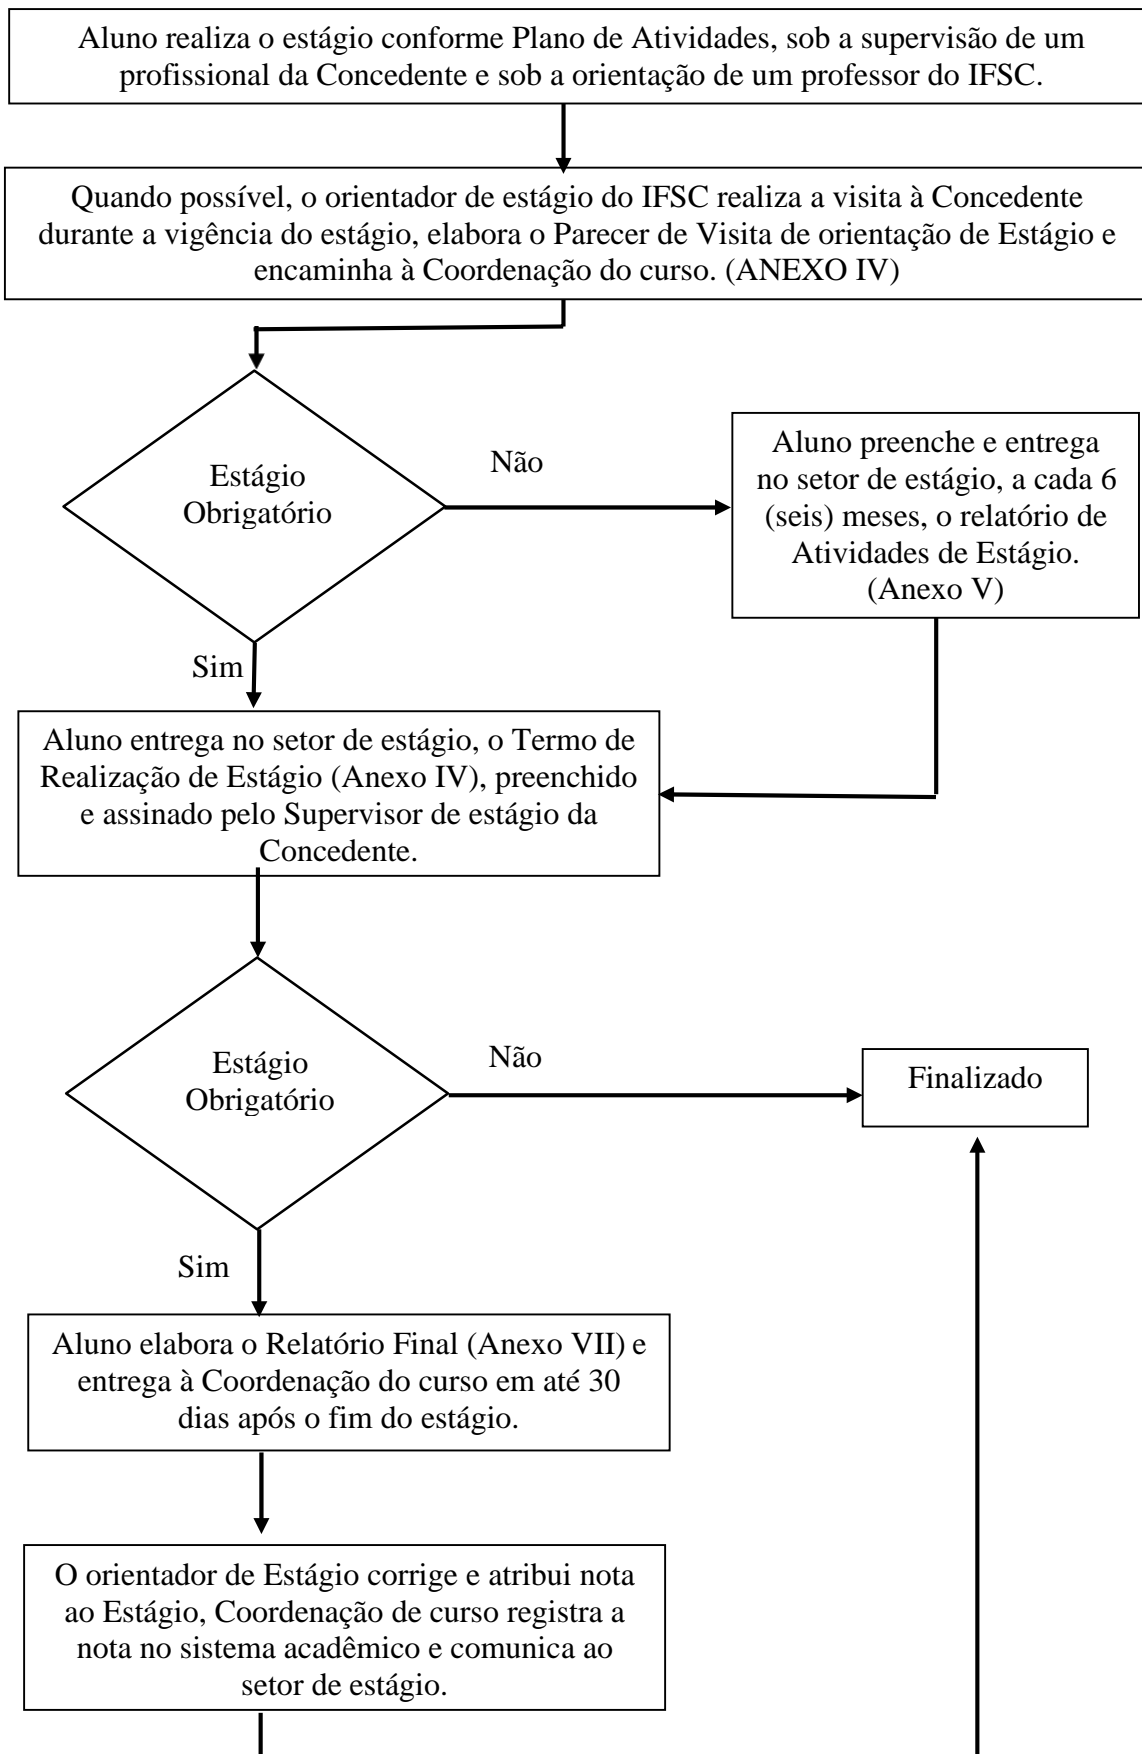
Aluno realiza o estágio conforme Plano de Atividades, sob a supervisão de um profissional da Concedente e sob a orientação de um professor do IFSC.

Quando possível, o orientador de estágio do IFSC realiza a visita à Concedente durante a vigência do estágio, elabora o Parecer de Visita de orientação de Estágio e encaminha à Coordenação do curso. (ANEXO IV)

Estágio Obrigatório

Não

Aluno preenche e entrega no setor de estágio, a cada 6 (seis) meses, o relatório de Atividades de Estágio. (Anexo V)

Sim

Aluno entrega no setor de estágio, o Termo de Realização de Estágio (Anexo IV), preenchido e assinado pelo Supervisor de estágio da Concedente.

Estágio Obrigatório

Não

Finalizado

Sim

Aluno elabora o Relatório Final (Anexo VII) e entrega à Coordenação do curso em até 30 dias após o fim do estágio.

O orientador de Estágio corrige e atribui nota ao Estágio, Coordenação de curso registra a nota no sistema acadêmico e comunica ao setor de estágio.